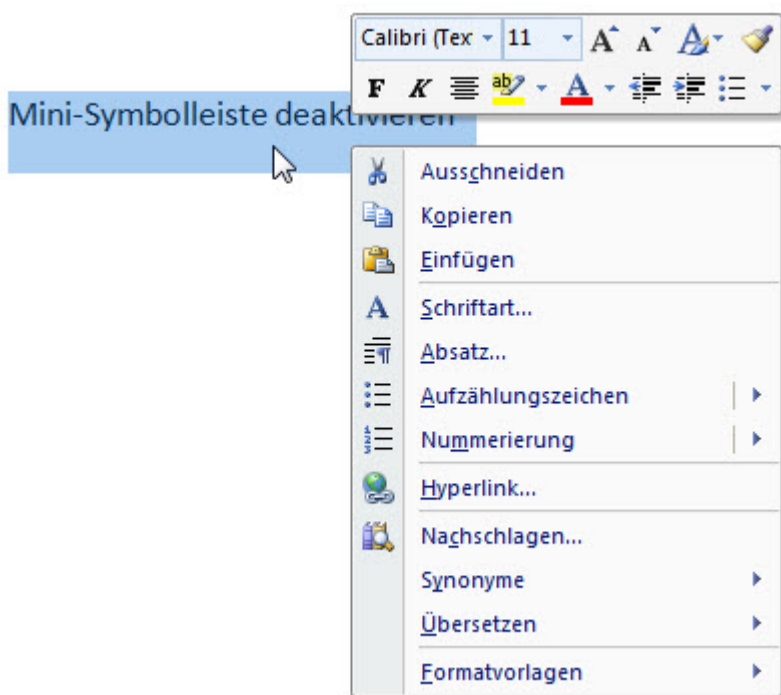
Calibri (Tex 11 A A F K ab A

Mini-Symbolleiste deaktivieren

Ausschneiden
Kopieren
Einfügen
Schriftart...
Absatz...
Aufzählungszeichen
Nummerierung
Hyperlink...
Nachschlagen...
Synonyme
Übersetzen
Formatvorlagen